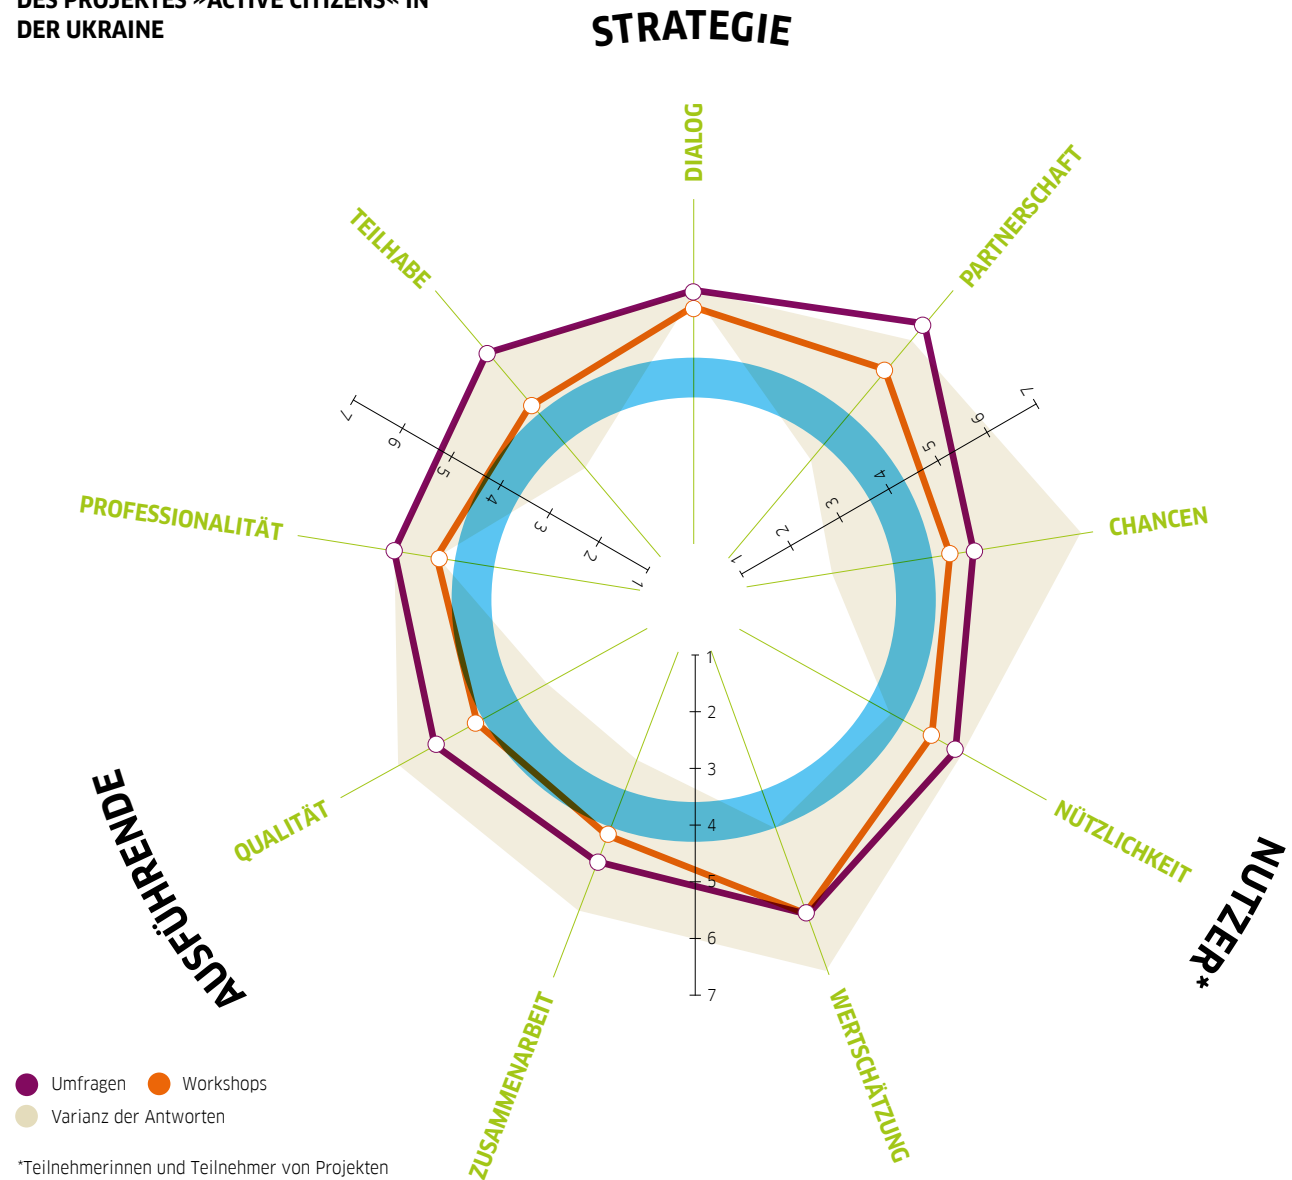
DES PROJEKTES »ACTIVE CITIZENS« IN DER UKRAINE

STRATEGIE

DIALOG

PARTNERSCHAFT

TEILHABE

CHANCEN

PROFESSIONALITÄT

NÜTZLICHKEIT

QUALITÄT

ZUSAMMENARBEIT

WERTSCHÄTZUNG

AUSFÜHRENDE

NUTZER*

7 6 5 4 3 2 1

7 6 5 4 3 2 1

1 2 3 4 5 6 7

Umfragen
Workshops
Varianz der Antworten

*Teilnehmerinnen und Teilnehmer von Projekten